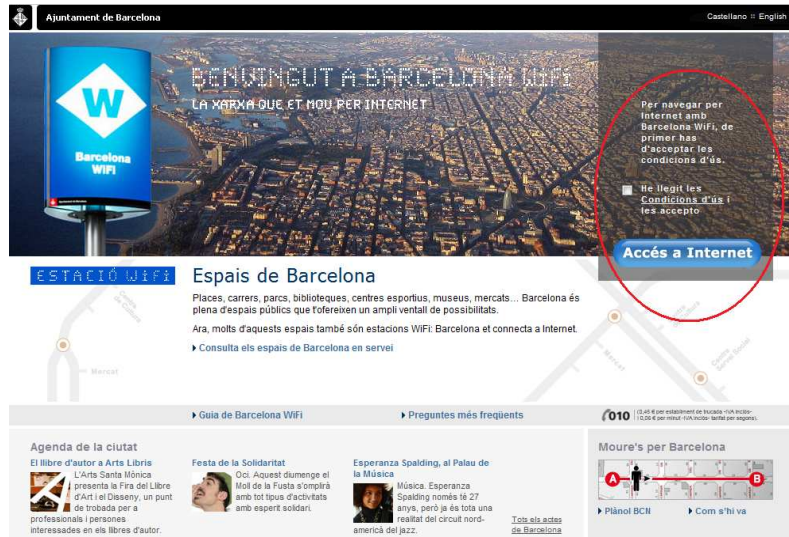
Ajuntament de Barcelona

Castellano :: English

W
Barcelona WiFi

BENVINGUT A BARCELONA WIFI
LA XARXA QUE ET MOU PER INTERNET

Per navegar per Internet amb Barcelona WiFi, de primer has d'acceptar les condicions d'ús.

He llegit les Condicions d'ús i les accepto

Accés a Internet

ESTACIÓ WIFI

Espais de Barcelona

Places, carrers, parcs, biblioteques, centres esportius, museus, mercats... Barcelona és plena d'espais públics que t'ofereixen un ampli ventall de possibilitats.

Ara, molts d'aquests espais també són estacions WiFi: Barcelona et connecta a Internet.

Consulta els espais de Barcelona en servei

Mercat

Guia de Barcelona WiFi

Preguntes més freqüents

010 (0,45 € per establiment de trucada -IVA inclòs- i 0,06 € per minut -IVA inclòs- tarifat per segons)

Agenda de la ciutat

El llibre d'autor a Arts Libris
L'Arts Santa Mònica presenta la Fira del Llibre d'Art i el Disseny, un punt de trobada per a professionals i persones interessades en els llibres d'autor.

Festa de la Solidaritat
Oci. Aquest diumenge el Moll de la Fusta s'omplirà amb tot tipus d'activitats amb esperit solidari.

Esperanza Spalding, al Palau de la Música
Música. Esperanza Spalding només té 27 anys, però ja és tota una realitat del circuit nord-americà del jazz.

Tots els actes de Barcelona

Moure's per Barcelona

A B

Plànol BCN

Com s'hi va